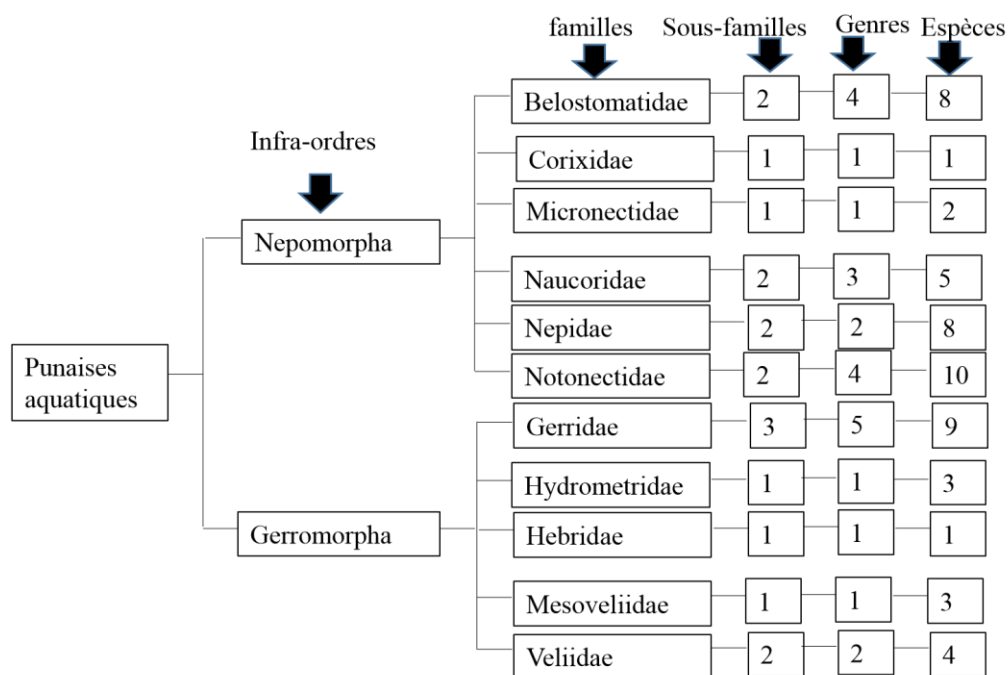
familles Sous-familles Genres Espèces

Infra-ordres

Punaises aquatiques

Nepomorpha

Gerromorpha

| familles | Sous-familles | Genres | Espèces |
|---|---|---|---|
| Belostomatidae | 2 | 4 | 8 |
| Corixidae | 1 | 1 | 1 |
| Micronectidae | 1 | 1 | 2 |
| Naucoridae | 2 | 3 | 5 |
| Nepidae | 2 | 2 | 8 |
| Notonectidae | 2 | 4 | 10 |
| Gerridae | 3 | 5 | 9 |
| Hydrometridae | 1 | 1 | 3 |
| Hebridae | 1 | 1 | 1 |
| Mesoveliidae | 1 | 1 | 3 |
| Veliidae | 2 | 2 | 4 |